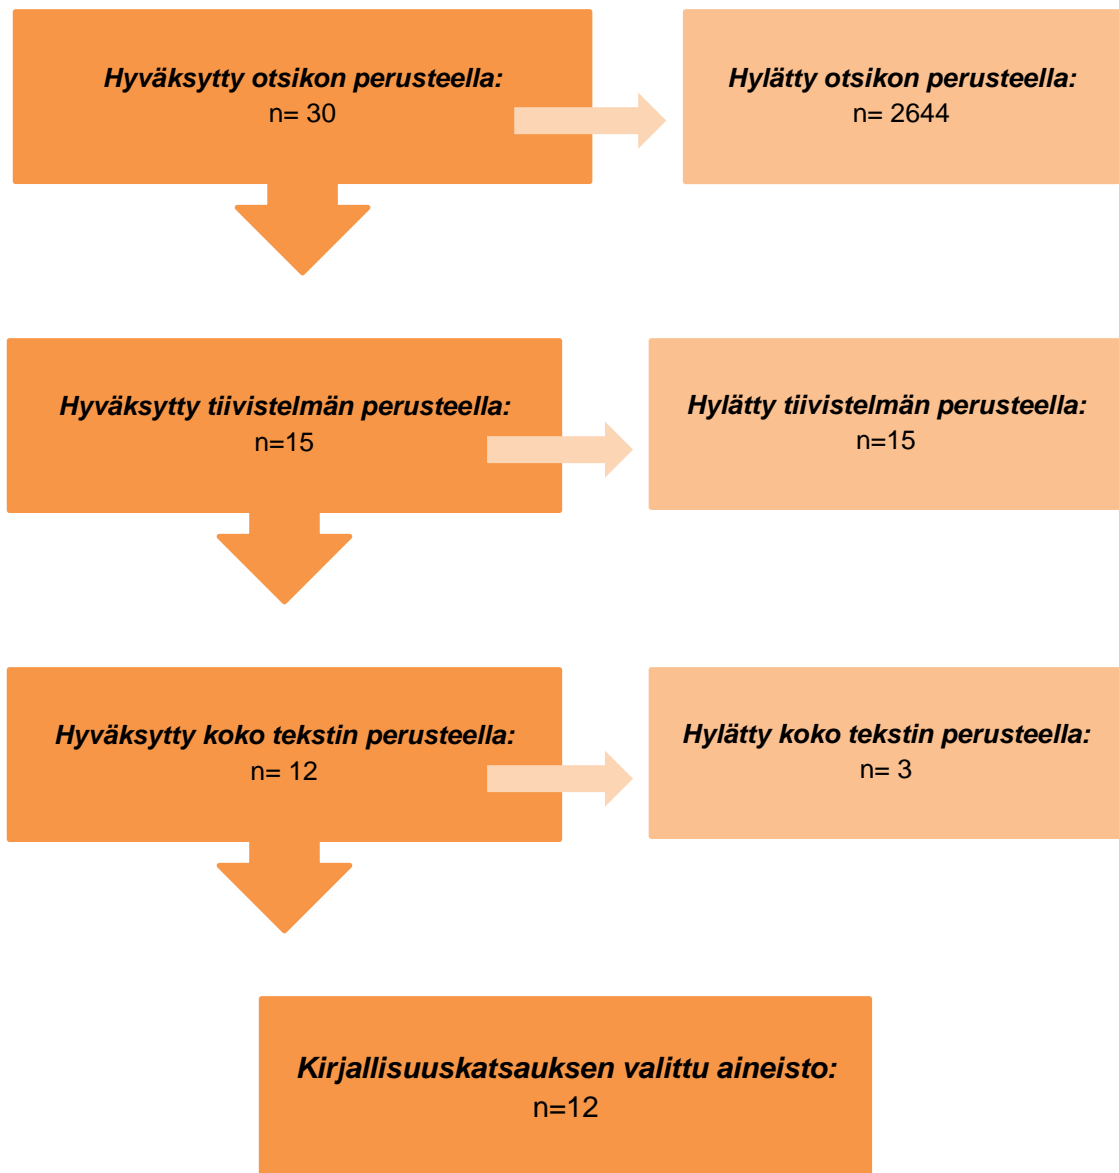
Hyväksytty otsikon perusteella:
n= 30

Hylätty otsikon perusteella:
n= 2644

Hyväksytty tiivistelmän perusteella:
n=15

Hylätty tiivistelmän perusteella:
n=15

Hyväksytty koko tekstin perusteella:
n= 12

Hylätty koko tekstin perusteella:
n= 3

Kirjallisuuskatsauksen valittu aineisto:
n=12